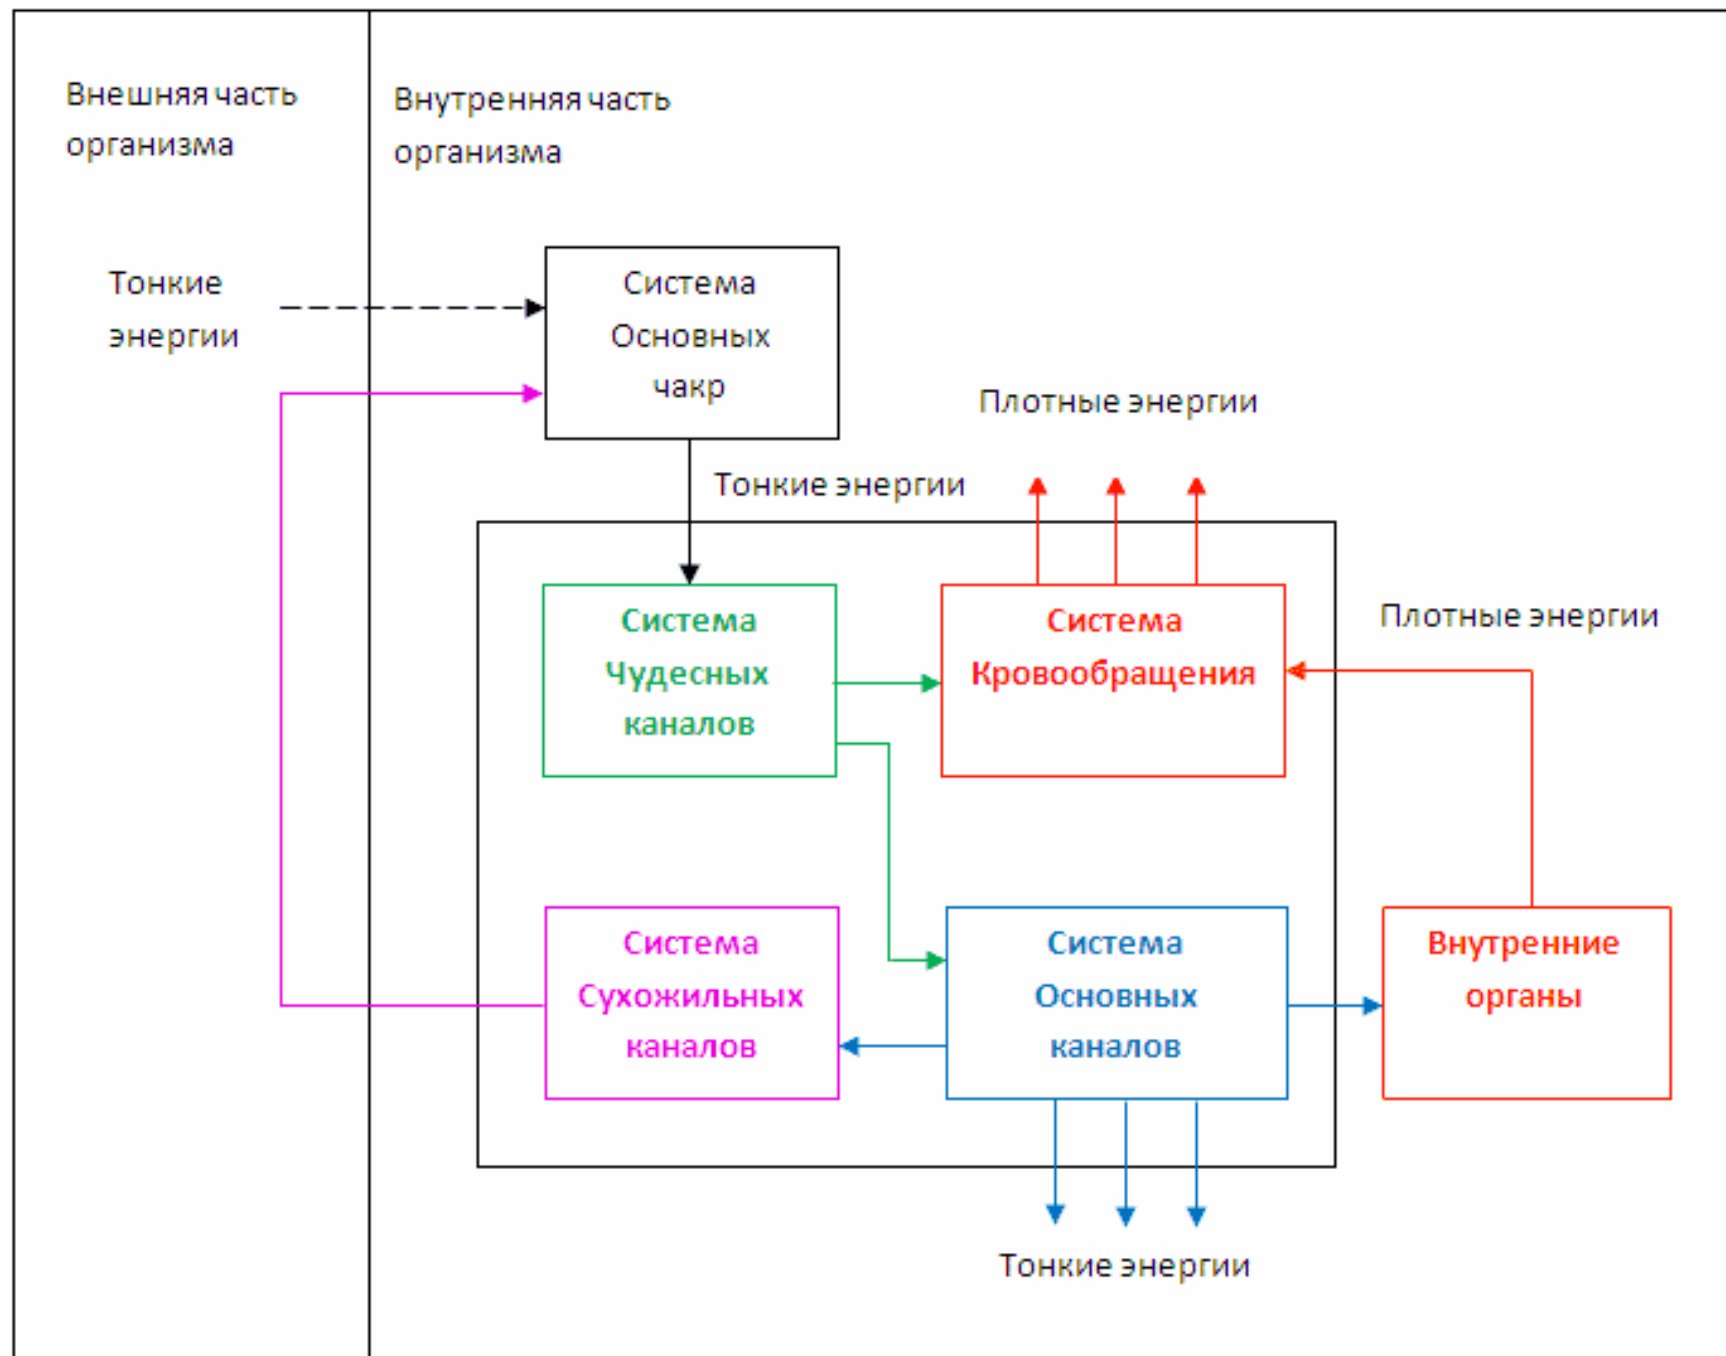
Внешняя часть организма

Внутренняя часть организма

Тонкие энергии

Система Основных чакр

Плотные энергии

Тонкие энергии

Система Чудесных каналов

Система Кровообращения

Плотные энергии

Система Сухожильных каналов

Система Основных каналов

Внутренние органы

Тонкие энергии